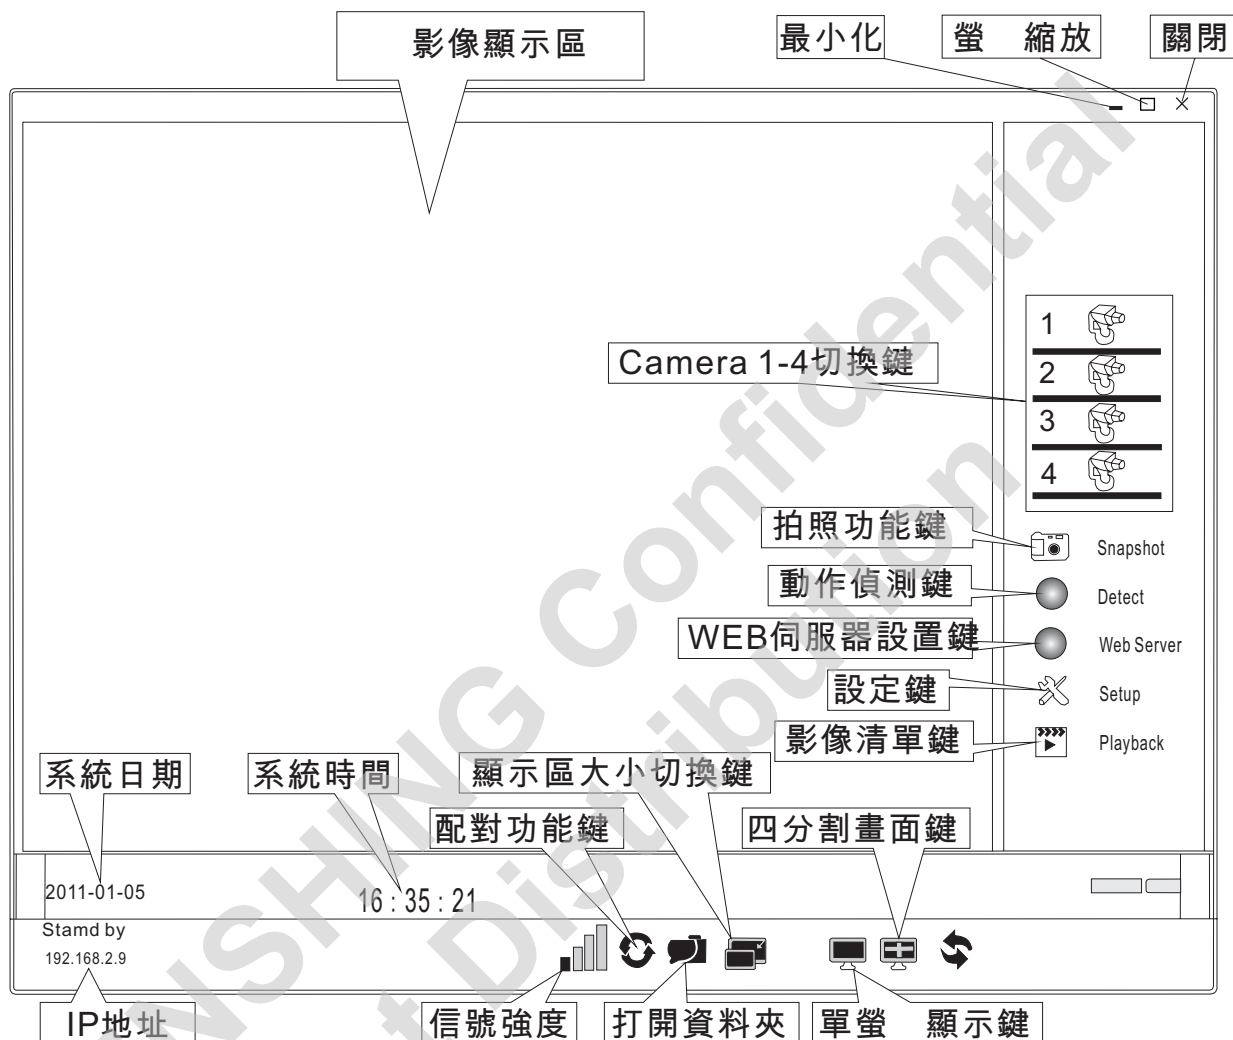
影像顯示區

最小化

螢 縮放

關閉

1

2

3

4

Camera 1-4切換鍵

拍照功能鍵

Snapshot

動作偵測鍵

Detect

WEB伺服器設置鍵

Web Server

設定鍵

Setup

影像清單鍵

Playback

系統日期

系統時間

顯示區大小切換鍵

配對功能鍵

四分割畫面鍵

2011-01-05

16 : 35 : 21

Stamd by

192.168.2.9

IP地址

信號強度

打開資料夾

單螢 顯示鍵

NSHING Confidential

Distribution